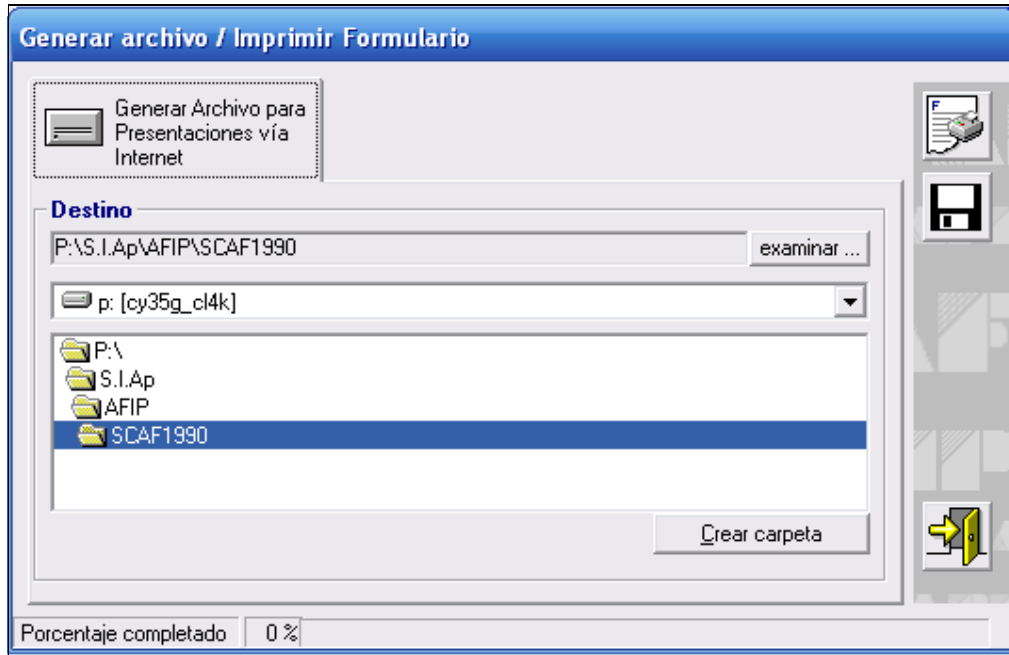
Generar archivo / Imprimir Formulario

Generar Archivo para Presentaciones vía Internet

Destino

P:\S.I.Ap\AFIP\SCAF1990

examinar ...

p: [cy35g_cl4k]

P:\
S.I.Ap
AFIP
SCAF1990

Crear carpeta

Porcentaje completado | 0 %